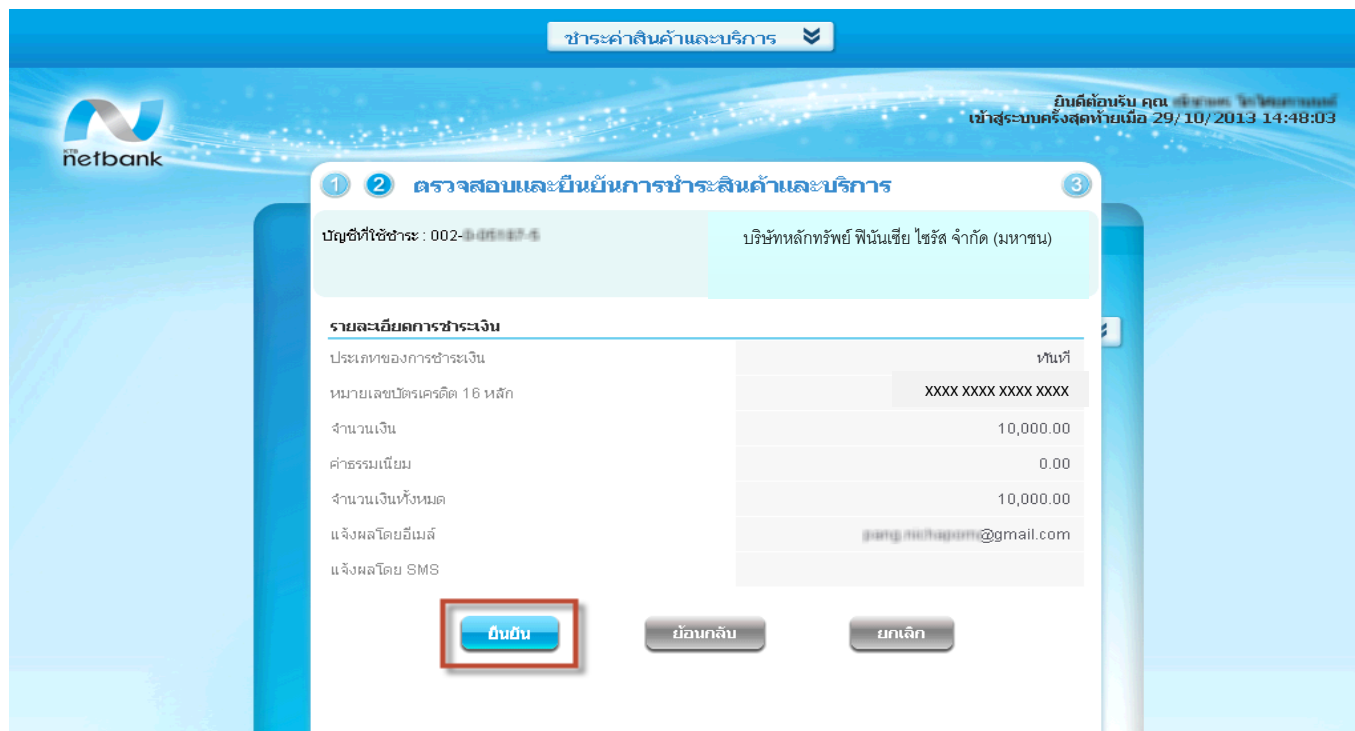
ชำระค่าสินค้าและบริการ

KTB netbank

ยินดีต้อนรับ คุณ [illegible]
เข้าสู่ระบบครั้งสุดท้ายเมื่อ 29/10/2013 14:48:03

1 2 ตรวจสอบและยืนยันการชำระสินค้าและบริการ 3

บัญชีที่ใช้ชำระ : 002-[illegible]

บริษัทหลักทรัพย์ ฟินันเซีย ไซรัส จำกัด (มหาชน)

รายละเอียดการชำระเงิน

| | |
|---|---|
| ประเภทของการชำระเงิน | ทันที |
| หมายเลขบัตรเครดิต 16 หลัก | XXXX XXXX XXXX XXXX |
| จำนวนเงิน | 10,000.00 |
| ค่าธรรมเนียม | 0.00 |
| จำนวนเงินทั้งหมด | 10,000.00 |
| แจ้งผลโดยอีเมล์ | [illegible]@gmail.com |
| แจ้งผลโดย SMS | |

ยืนยัน ย้อนกลับ ยกเลิก